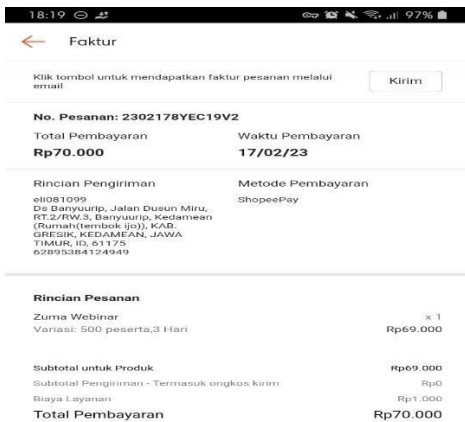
18:19 97%

Faktur

Klik tombol untuk mendapatkan faktur pesanan melalui email

Kirim

No. Pesanan: 2302178YEC19V2

Total Pembayaran
Rp70.000

Waktu Pembayaran
17/02/23

Rincian Pengiriman
ell081099
Ds Banyuurip, Jalan Dusun Miru, RT.2/RW.3, Banyuurip, Kedamean (Rumah(tembok ijo)), KAB. GRESIK, KEDAMEAN, JAWA TIMUR, ID, 61175
62895384124949

Metode Pembayaran
ShopeePay

Rincian Pesanan

Zuma Webinar
x 1
Variasi: 500 peserta,3 Hari
Rp69.000

Subtotal untuk Produk
Rp69.000
Subtotal Pengiriman - Termasuk ongkos kirim
Rp0
Biaya Layanan
Rp1.000
Total Pembayaran
Rp70.000